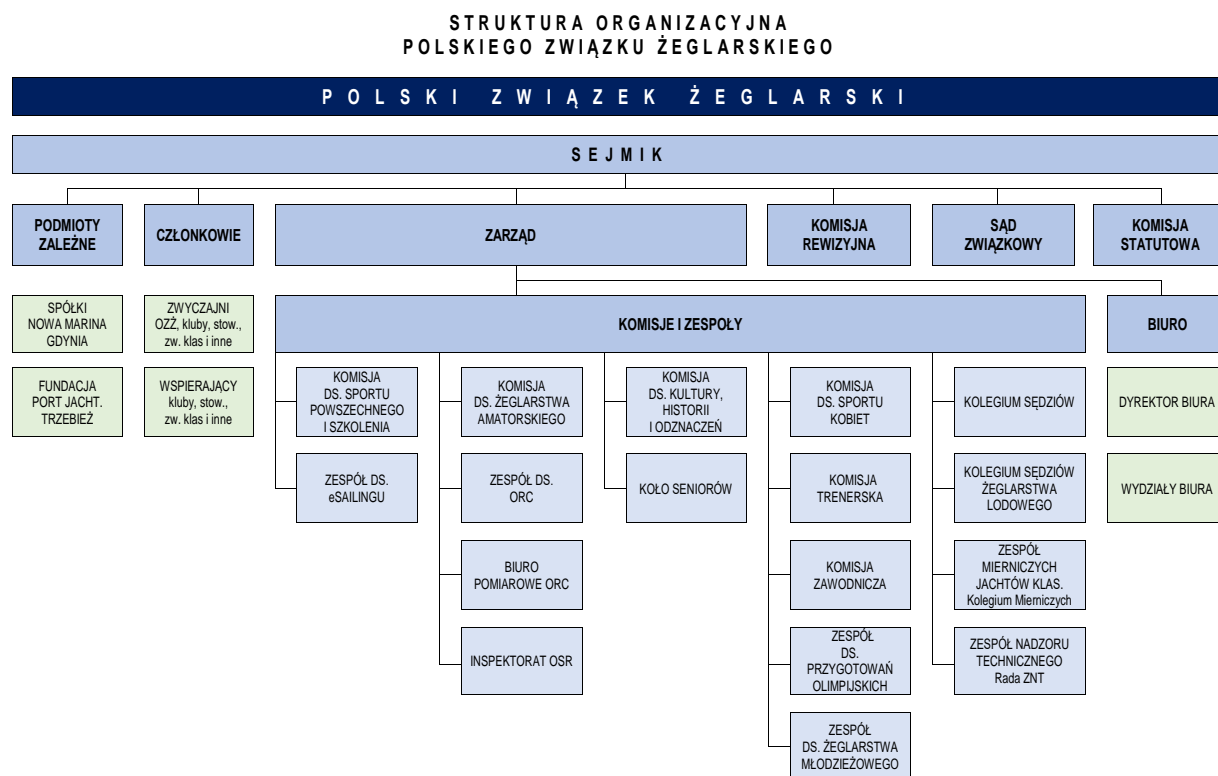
STRUKTURA ORGANIZACYJNA
POLSKIEGO ZWIĄZKU ŻEGLARSKIEGO

POLSKI ZWIĄZEK ŻEGLARSKI

SEJMIK

PODMIOTY ZALEŻNE

SPÓŁKI NOWA MARINA GDYNIA

FUNDACJA PORT JACHT. TRZEBIEŻ

CZŁONKOWIE

ZWYCZAJNI OZŻ, kluby, stow., zw. klas i inne

WSPIERAJĄCY kluby, stow., zw. klas i inne

ZARZĄD

KOMISJA REWIZYJNA

SĄD ZWIĄZKOWY

KOMISJA STATUTOWA

KOMISJE I ZESPOŁY

KOMISJA DS. SPORTU POWSZECHNEGO I SZKOLENIA

ZESPÓŁ DS. eSAILINGU

KOMISJA DS. ŻEGLARSTWA AMATORSKIEGO

ZESPÓŁ DS. ORC

BIURO POMIAROWE ORC

INSPEKTORAT OSR

KOMISJA DS. KULTURY, HISTORII I ODZNACZEŃ

KOŁO SENIORÓW

KOMISJA DS. SPORTU KOBIET

KOMISJA TRENERSKA

KOMISJA ZAWODNICZA

ZESPÓŁ DS. PRZYGOTOWAŃ OLIMPIJSKICH

ZESPÓŁ DS. ŻEGLARSTWA MŁODZIEŻOWEGO

KOLEGIUM SĘDZIÓW

KOLEGIUM SĘDZIÓW ŻEGLARSTWA LODOWEGO

ZESPÓŁ MIERNICZYCH JACHTÓW KLAS. Kolegium Mierniczych

ZESPÓŁ NADZORU TECHNICZNEGO Rada ZNT

BIURO

DYREKTOR BIURA

WYDZIAŁY BIURA